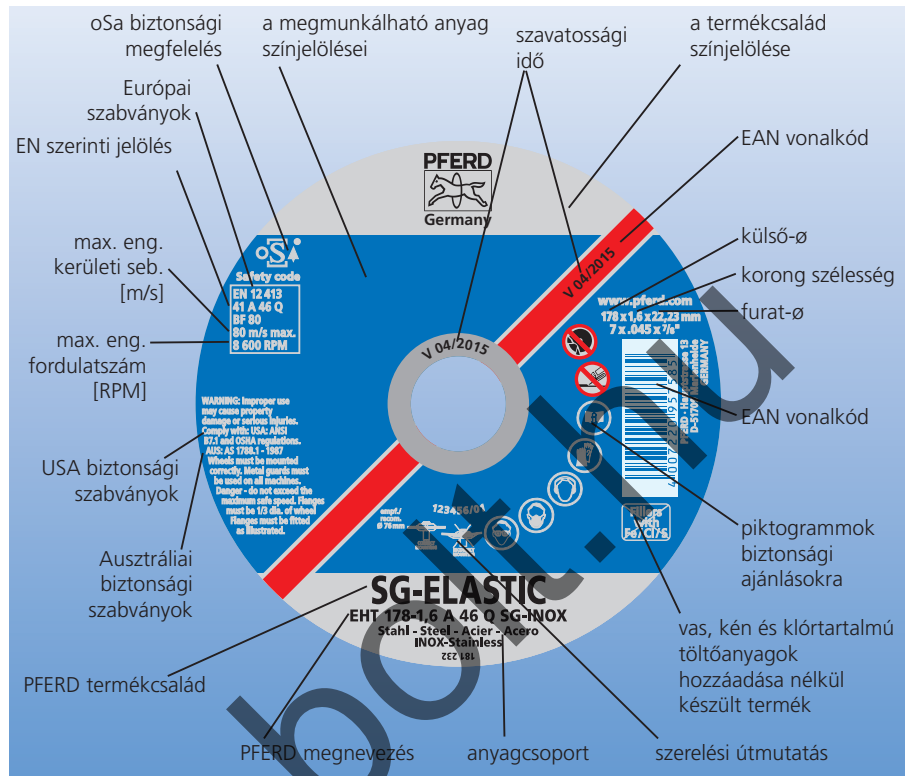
oSa biztonsági megfelelés

a megmunkálható anyag színjelölései

szavatossági idő

a termékcsalád színjelölése

Európai szabványok

EN szerinti jelölés

EAN vonalkód

max. eng. kerületi seb. [m/s]

max. eng. fordulatszám [RPM]

külső-ø

korong szélesség

furat-ø

EAN vonalkód

USA biztonsági szabványok

Ausztráliai biztonsági szabványok

piktogrammok biztonsági ajánlásokra

vas, kén és klórtartalmú töltőanyagok hozzáadása nélkül készült termék

PFERD termékcsalád

PFERD megnevezés

anyagcsoport

szerelési útmutatás

PFERD
Germany

oSa
Safety code
EN 12 413
41 A 46 Q
BF 80
80 m/s max.
8 600 RPM

V 04/2015

V 04/2015

www.pferd.com
178 x 1,6 x 22,23 mm
7 x .045 x 7/8"

WARNING: Improper use may cause property damage or serious injuries. Comply with: USA: ANSI B7.1 and OSHA regulations. AUS: AS 1788.1 - 1987 Wheels must be mounted correctly. Metal guards must be used on all machines. Danger - do not exceed the maximum safe speed. Flanges must be 1/3 dia. of wheel Flanges must be fitted as illustrated.

123456/01

Fillers with Fe/Cl/S

SG-ELASTIC
EHT 178-1,6 A 46 Q SG-INOX
Stahl - Steel - Acier - Acero
INOX-Stainless
181 232